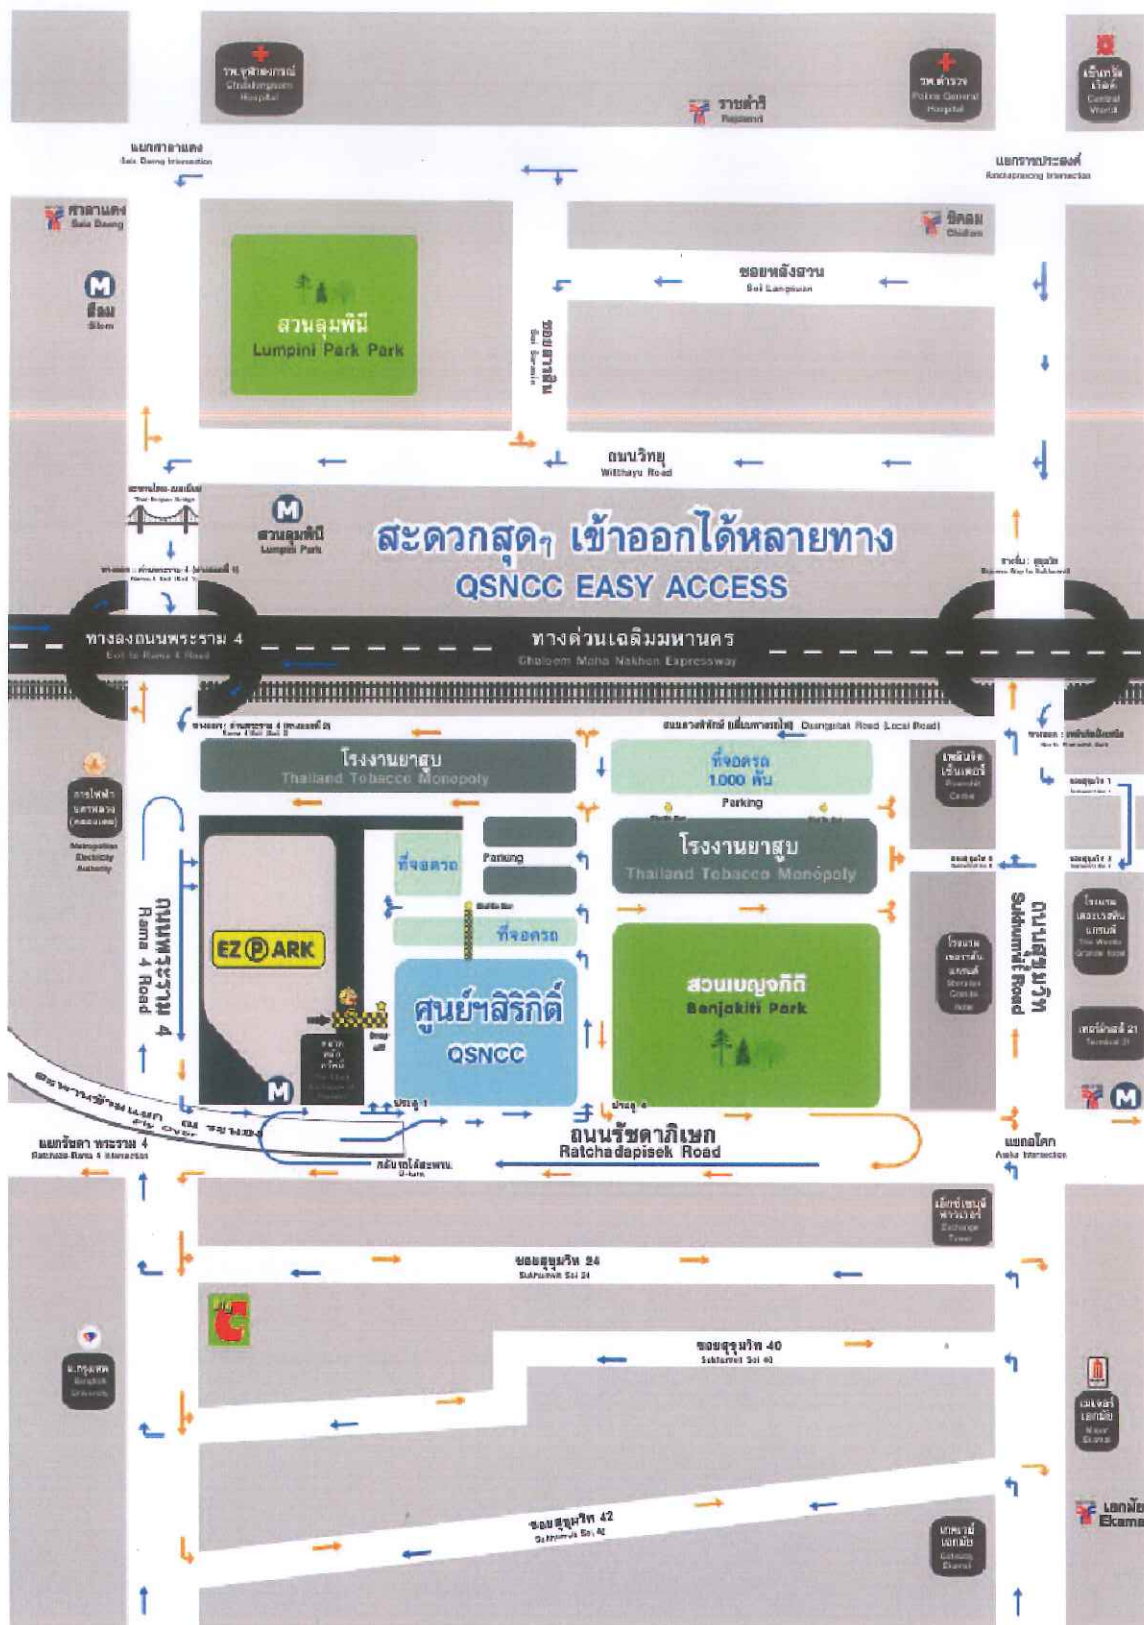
รพ.จุฬาลงกรณ์
Chulalongkorn Hospital

ราชดำริ
Rajdamri

รพ.ตำรวจ
Police General Hospital

เซ็นทรัล เวิลด์
Central World

แยกศาลาแดง
Sala Daeng Intersection

แยกราชประสงค์
Ratchaprasong Intersection

ศาลาแดง
Sala Daeng

ชิดลม
Chidlom

สีลม
Silom

สวนลุมพินี
Lumpini Park Park

ซอยหลังสวน
Soi Langsuan

ซอยสารสิน
Soi Sarasin

ถนนวิทยุ
Witthayu Road

สะพานไทย-เบลเยียม
Thai-Belgian Bridge

สวนลุมพินี
Lumpini Park

สะดวกสุดๆ เข้าออกได้หลายทาง
QSNCC EASY ACCESS

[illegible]

ทางลงถนนพระราม 4
Exit to Rama 4 Road

ทางด่วนเฉลิมมหานคร
Chaloem Maha Nakhon Expressway

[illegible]

ถนนดวงพิทักษ์ (เส้นทางคู่ขนาน) Duangphitak Road (Local Road)

โรงงานยาสูบ
Thailand Tobacco Monopoly

ที่จอดรถ
1,000 คัน
Parking

การไฟฟ้านครหลวง (คลองเตย)
Metropolitan Electricity Authority

เพลินจิต เซ็นเตอร์
Ploenchit Center

ซอยสุขุมวิท 1

ที่จอดรถ
Parking

โรงงานยาสูบ
Thailand Tobacco Monopoly

ซอยสุขุมวิท 6

ซอยสุขุมวิท 3

ถนนพระราม 4
Rama 4 Road

EZ ⓟ ARK

ที่จอดรถ

โรงแรมแกรนด์ เซนเตอร์ พอยต์
The Westin Grande

ถนนสุขุมวิท
Sukhumvit Road

ศูนย์ฯสิริกิติ์
QSNCC

สวนเบญจกิติ
Benjakiti Park

โรงแรม เชอราตัน แกรนด์
Sheraton Grande Hotel

เทอร์มินอล 21
Terminal 21

ประตู 1

ประตู 4

ถนนรัชดาภิเษก
Ratchadapisek Road

แยกรัชดา พระราม 4
Ratchada-Rama 4 Intersection

กลับรถใต้สะพาน
U-turn

แยกอโศก
Asok Intersection

เอ็กซ์เชนจ์ ทาวเวอร์
Exchange Tower

ซอยสุขุมวิท 24
Sukhumvit Soi 24

ซอยสุขุมวิท 40
Sukhumvit Soi 40

ม.กรุงเทพ
Bangkok University

เมเจอร์ เอกมัย
Major Ekamai

ซอยสุขุมวิท 42
Sukhumvit Soi 42

เอกมัย
Ekamai

เกตเวย์ เอกมัย
Gateway Ekamai